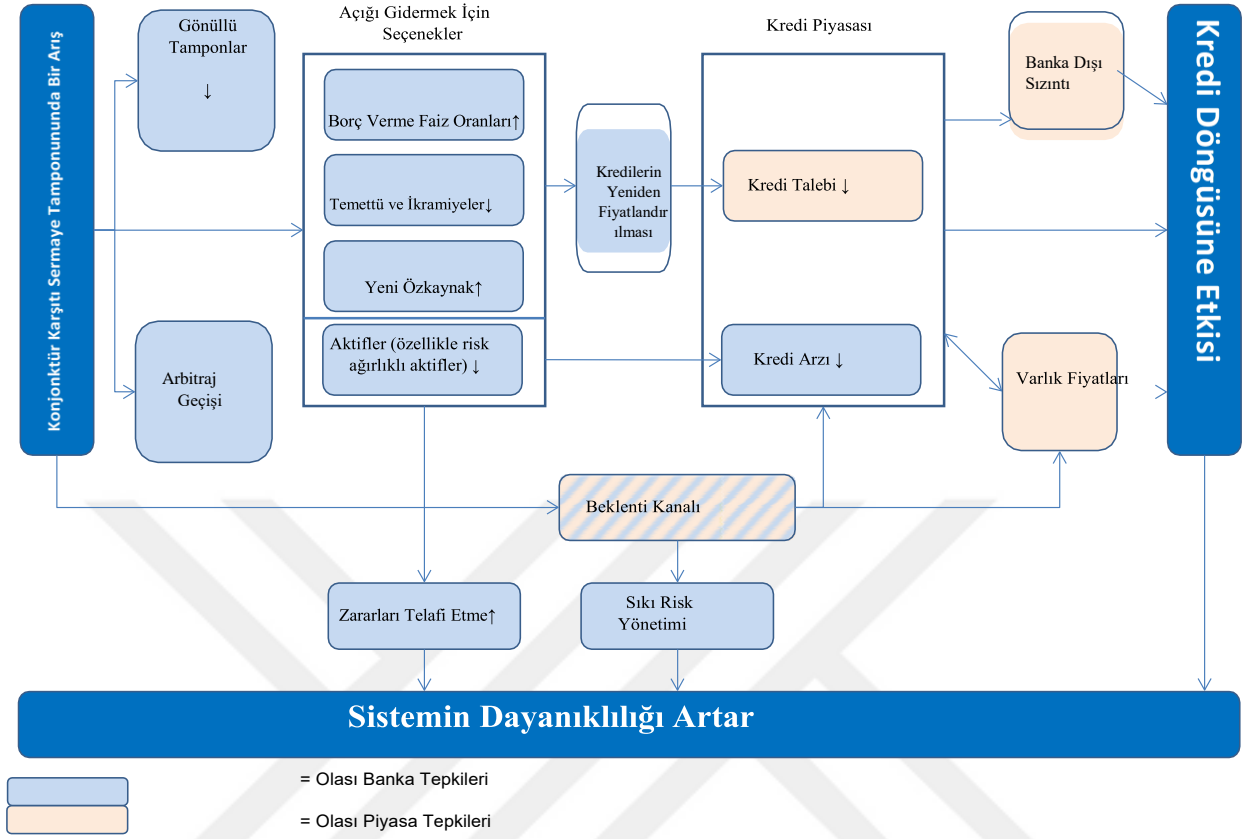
Konjonktür Karşıtı Sermaye Tamponununda Bir Artış

Gönüllü Tamponlar ↓

Arbitraj Geçişi

Açığı Gidermek İçin Seçenekler

Borç Verme Faiz Oranları↑

Temettü ve İkramiyeler↓

Yeni Özkaynak↑

Aktifler (özellikle risk ağırlıklı aktifler) ↓

Kredilerin Yeniden Fiyatlandırılması

Kredi Piyasası

Kredi Talebi ↓

Kredi Arzı ↓

Banka Dışı Sızıntı

Varlık Fiyatları

Kredi Döngüsüne Etkisi

Beklenti Kanalı

Zararları Telafi Etme↑

Sıkı Risk Yönetimi

Sistemin Dayanıklılığı Artar

= Olası Banka Tepkileri

= Olası Piyasa Tepkileri